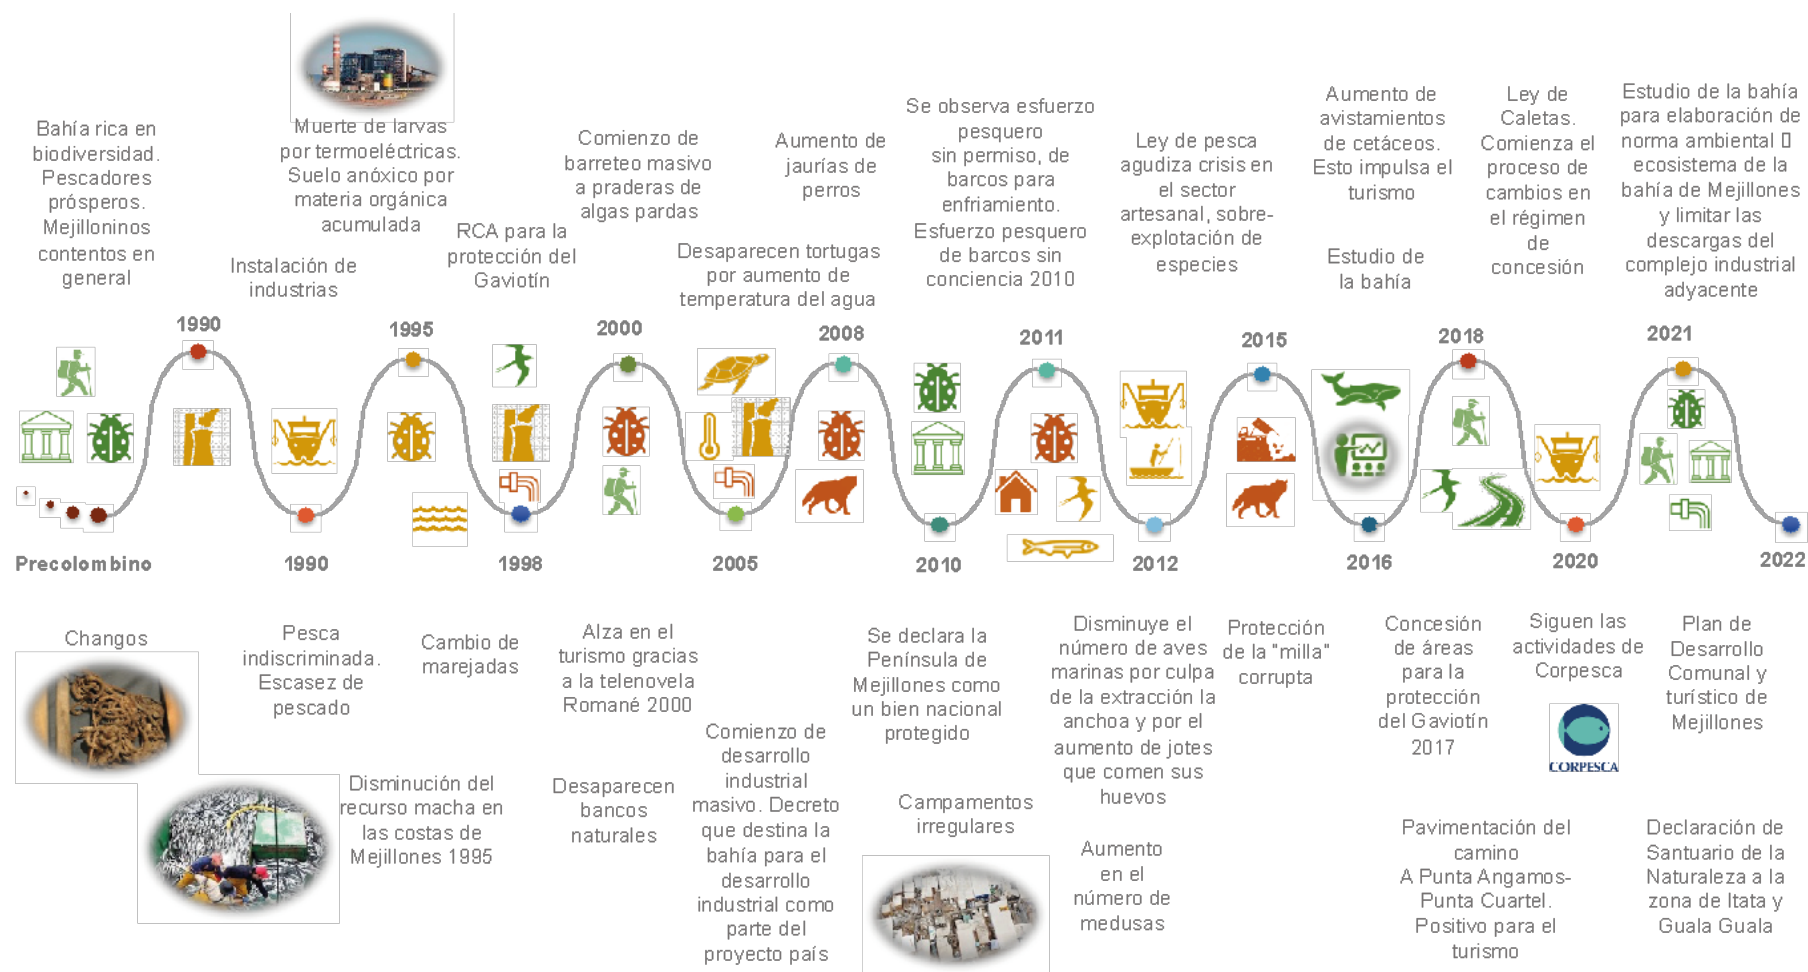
Bahía rica en biodiversidad. Pescadores prósperos. Mejilloninos contentos en general

Instalación de industrias

Muerte de larvas por termoeléctricas. Suelo anóxico por materia orgánica acumulada

RCA para la protección del Gaviotín

Comienzo de barreteo masivo a praderas de algas pardas

Desaparecen tortugas por aumento de temperatura del agua

Aumento de jaurías de perros

Se observa esfuerzo pesquero sin permiso, de barcos para enfriamiento. Esfuerzo pesquero de barcos sin conciencia 2010

Ley de pesca agudiza crisis en el sector artesanal, sobre-explotación de especies

Aumento de avistamientos de cetáceos. Esto impulsa el turismo

Estudio de la bahía

Ley de Caletas. Comienza el proceso de cambios en el régimen de concesión

Estudio de la bahía para elaboración de norma ambiental  ecosistema de la bahía de Mejillones y limitar las descargas del complejo industrial adyacente

1990

1995

2000

2008

2011

2015

2018

2021

Precolombino

1990

1998

2005

2010

2012

2016

2020

2022

Changos

Pesca indiscriminada. Escasez de pescado

Cambio de marejadas

Alza en el turismo gracias a la telenovela Romané 2000

Se declara la Península de Mejillones como un bien nacional protegido

Disminuye el número de aves marinas por culpa de la extracción la anchoa y por el aumento de jotes que comen sus huevos

Protección de la "milla" corrupta

Concesión de áreas para la protección del Gaviotín 2017

Siguen las actividades de Corpesca

CORPESCA

Plan de Desarrollo Comunal y turístico de Mejillones

Disminución del recurso macha en las costas de Mejillones 1995

Desaparecen bancos naturales

Comienzo de desarrollo industrial masivo. Decreto que destina la bahía para el desarrollo industrial como parte del proyecto país

Campamentos irregulares

Aumento en el número de medusas

Pavimentación del camino A Punta Angamos-Punta Cuartel. Positivo para el turismo

Declaración de Santuario de la Naturaleza a la zona de Itata y Guala Guala